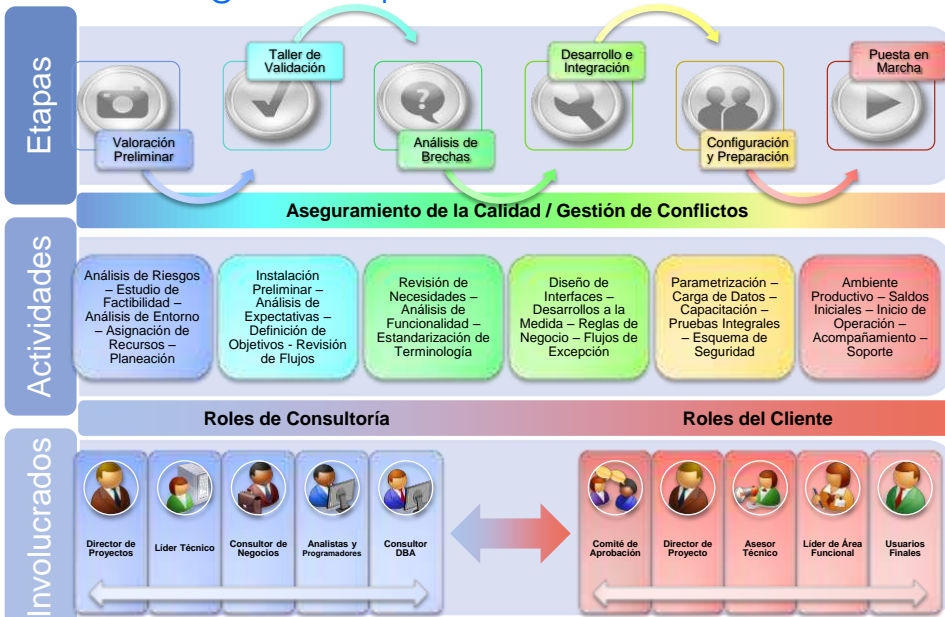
Etapas

Valoración Preliminar

Taller de Validación

Análisis de Brechas

Desarrollo e Integración

Configuración y Preparación

Puesta en Marcha

Aseguramiento de la Calidad / Gestión de Conflictos

Actividades

Análisis de Riesgos – Estudio de Factibilidad – Análisis de Entorno – Asignación de Recursos – Planeación

Instalación Preliminar – Análisis de Expectativas – Definición de Objetivos - Revisión de Flujos

Revisión de Necesidades – Análisis de Funcionalidad – Estandarización de Terminología

Diseño de Interfaces – Desarrollos a la Medida – Reglas de Negocio – Flujos de Excepción

Parametrización – Carga de Datos – Capacitación – Pruebas Integrales – Esquema de Seguridad

Ambiente Productivo – Saldos Iniciales – Inicio de Operación – Acompañamiento – Soporte

Roles de Consultoría

Roles del Cliente

Involucrados

Director de Proyectos

Líder Técnico

Consultor de Negocios

Analistas y Programadores

Consultor DBA

Comité de Aprobación

Director de Proyecto

Asesor Técnico

Líder de Área Funcional

Usuarios Finales